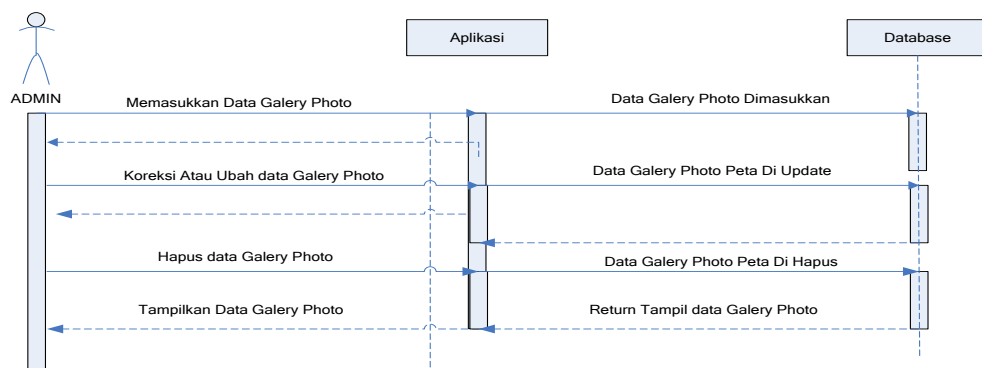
Aplikasi

Database

ADMIN

Memasukkan Data Galery Photo

Data Galery Photo Dimasukkan

Koreksi Atau Ubah data Galery Photo

Data Galery Photo Peta Di Update

Hapus data Galery Photo

Data Galery Photo Peta Di Hapus

Tampilkan Data Galery Photo

Return Tampil data Galery Photo